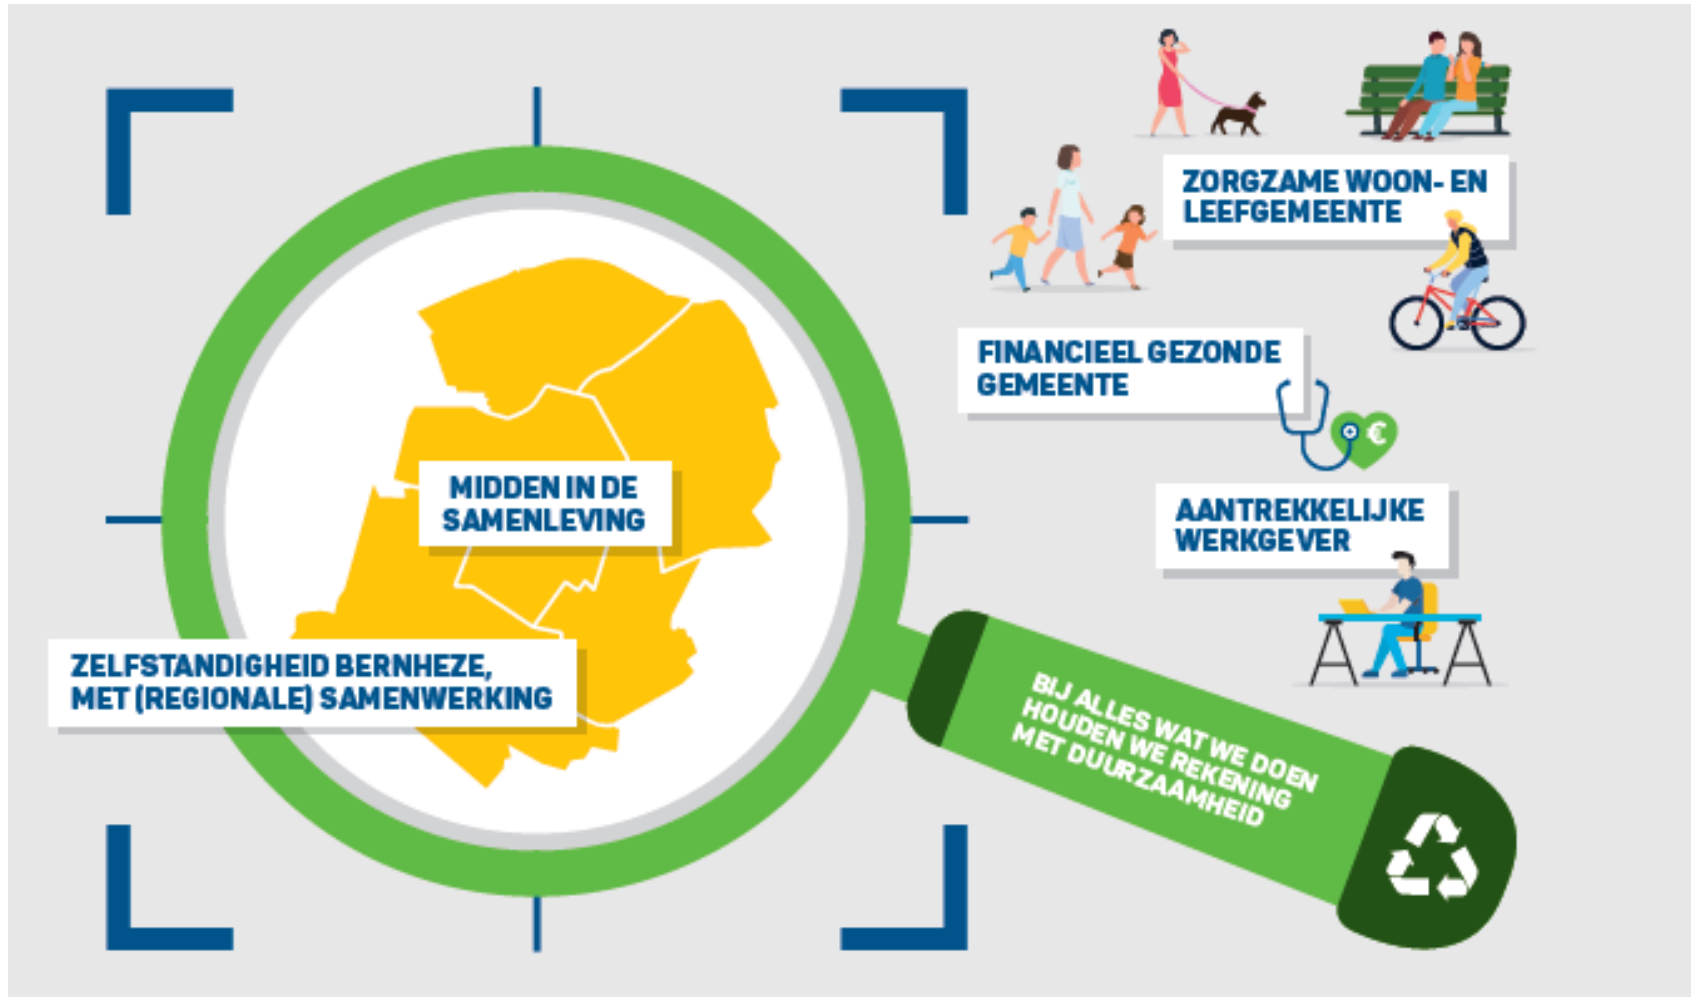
ZORGZAME WOON- EN LEEFGEMEENTE

FINANCIEEL GEZONDE GEMEENTE

AANTREKKELIJKE WERKGEVER

MIDDEN IN DE SAMENLEVING

ZELFSTANDIGHEID BERNHEZE, MET (REGIONALE) SAMENWERKING

BIJ ALLES WAT WE DOEN HOUDEN WE REKENING MET DUURZAAMHEID